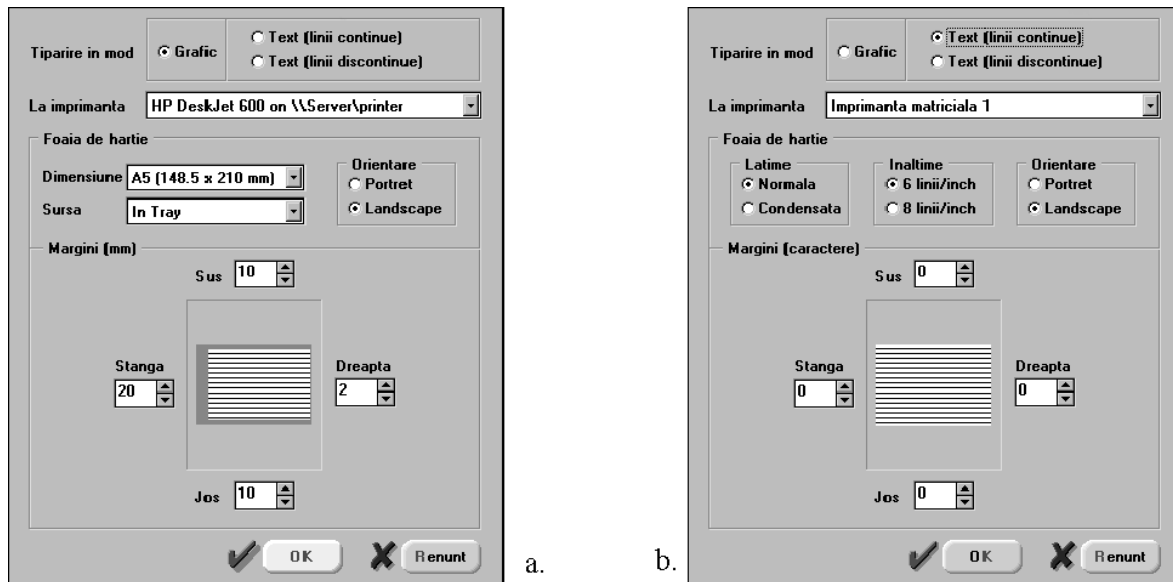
Tiparire in mod

Grafic

Text (linii continue)

Text (linii discontinue)

La imprimanta HP DeskJet 600 on \\Server\printer

Foaia de hartie

Dimensiune A5 (148.5 x 210 mm)

Sursa In Tray

Orientare

Portret

Landscape

Margini (mm)

Sus 10

Stanga 20

Dreapta 2

Jos 10

OK

Renunt

a.

b.

Tiparire in mod

Grafic

Text (linii continue)

Text (linii discontinue)

La imprimanta Imprimanta matriciala 1

Foaia de hartie

Latime

Normala

Condensata

Inaltime

6 linii/inch

8 linii/inch

Orientare

Portret

Landscape

Margini (caractere)

Sus 0

Stanga 0

Dreapta 0

Jos 0

OK

Renunt